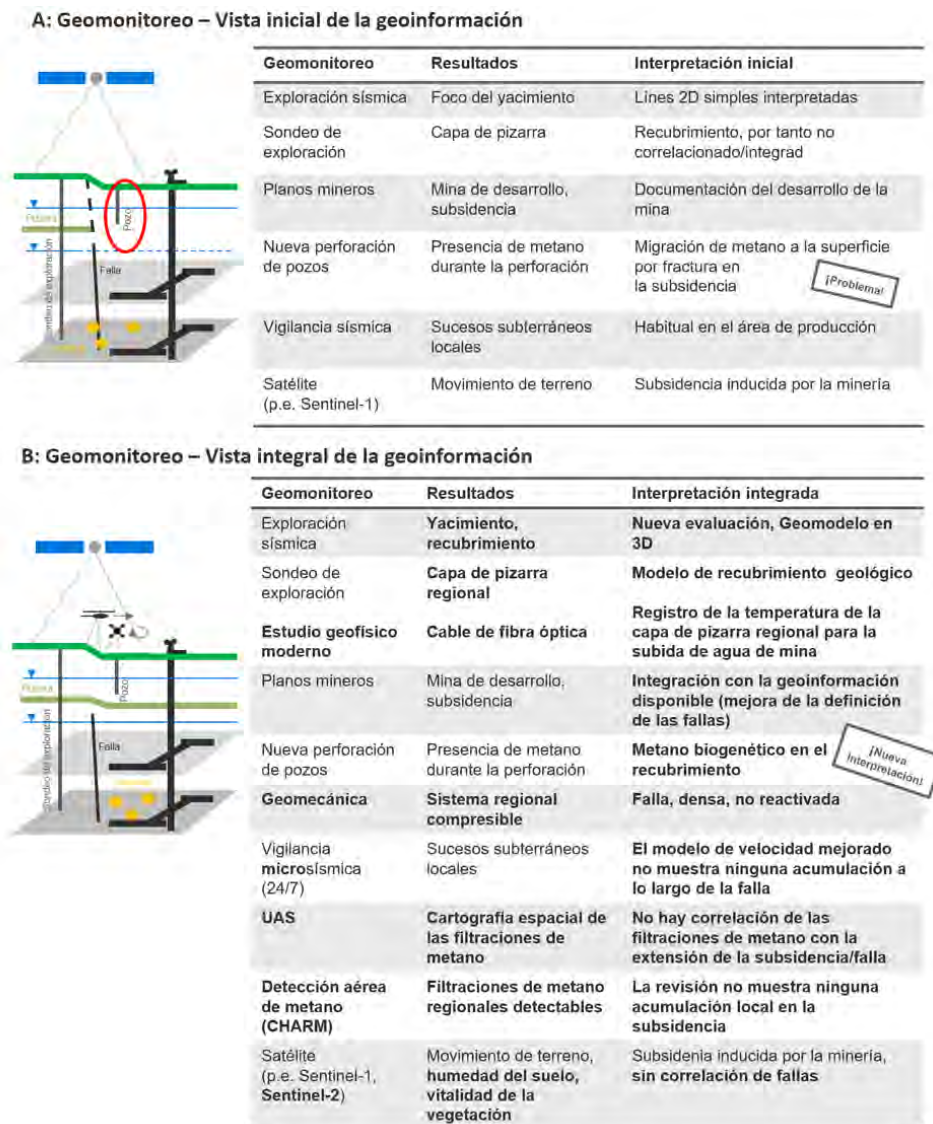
A: Geomonitoreo – Vista inicial de la geoinformación

Pizarra
Pozo
Falla
Sondeo de exploración

| Geomonitoreo | Resultados | Interpretación inicial |
|---|---|---|
| Exploración sísmica | Foco del yacimiento | Línes 2D simples interpretadas |
| Sondeo de exploración | Capa de pizarra | Recubrimiento, por tanto no correlacionado/integrad |
| Planos mineros | Mina de desarrollo, subsidencia | Documentación del desarrollo de la mina |
| Nueva perforación de pozos | Presencia de metano durante la perforación | Migración de metano a la superficie por fractura en la subsidencia ¡Problema! |
| Vigilancia sísmica | Sucesos subterráneos locales | Habitual en el área de producción |
| Satélite (p.e. Sentinel-1) | Movimiento de terreno | Subsidencia inducida por la minería |

B: Geomonitoreo – Vista integral de la geoinformación

Pizarra
Pozo
Falla
Sondeo de exploración

| Geomonitoreo | Resultados | Interpretación integrada |
|---|---|---|
| Exploración sísmica | Yacimiento, recubrimiento | Nueva evaluación, Geomodelo en 3D |
| Sondeo de exploración | Capa de pizarra regional | Modelo de recubrimiento geológico |
| Estudio geofísico moderno | Cable de fibra óptica | Registro de la temperatura de la capa de pizarra regional para la subida de agua de mina |
| Planos mineros | Mina de desarrollo, subsidencia | Integración con la geoinformación disponible (mejora de la definición de las fallas) |
| Nueva perforación de pozos | Presencia de metano durante la perforación | Metano biogenético en el recubrimiento ¡Nueva Interpretación! |
| Geomecánica | Sistema regional compresible | Falla, densa, no reactivada |
| Vigilancia microsísmica (24/7) | Sucesos subterráneos locales | El modelo de velocidad mejorado no muestra ninguna acumulación a lo largo de la falla |
| UAS | Cartografía espacial de las filtraciones de metano | No hay correlación de las filtraciones de metano con la extensión de la subsidencia/falla |
| Detección aérea de metano (CHARM) | Filtraciones de metano regionales detectables | La revisión no muestra ninguna acumulación local en la subsidencia |
| Satélite (p.e. Sentinel-1, Sentinel-2) | Movimiento de terreno, humedad del suelo, vitalidad de la vegetación | Subsidenia inducida por la minería, sin correlación de fallas |